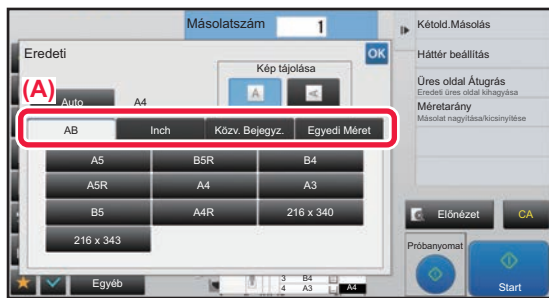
Másolatszám 1

Eredeti

OK

Kép tájolása

(A)

Auto A4

AB | Inch | Közv. Bejegyz. | Egyedi Méret

| A5 | B5R | B4 |
|---|---|---|
| A5R | A4 | A3 |
| B5 | A4R | 216 x 340 |
| 216 x 343 | | |

Kétold.Másolás

Háttér beállítás

Üres oldal Átugrás
Eredeti üres oldal kihagyása

Méretarány
Másolat nagyítása/kicsinyítése

Előnézet

CA

Próbanyomat

Start

Egyéb

3 B4
4 A3 A4